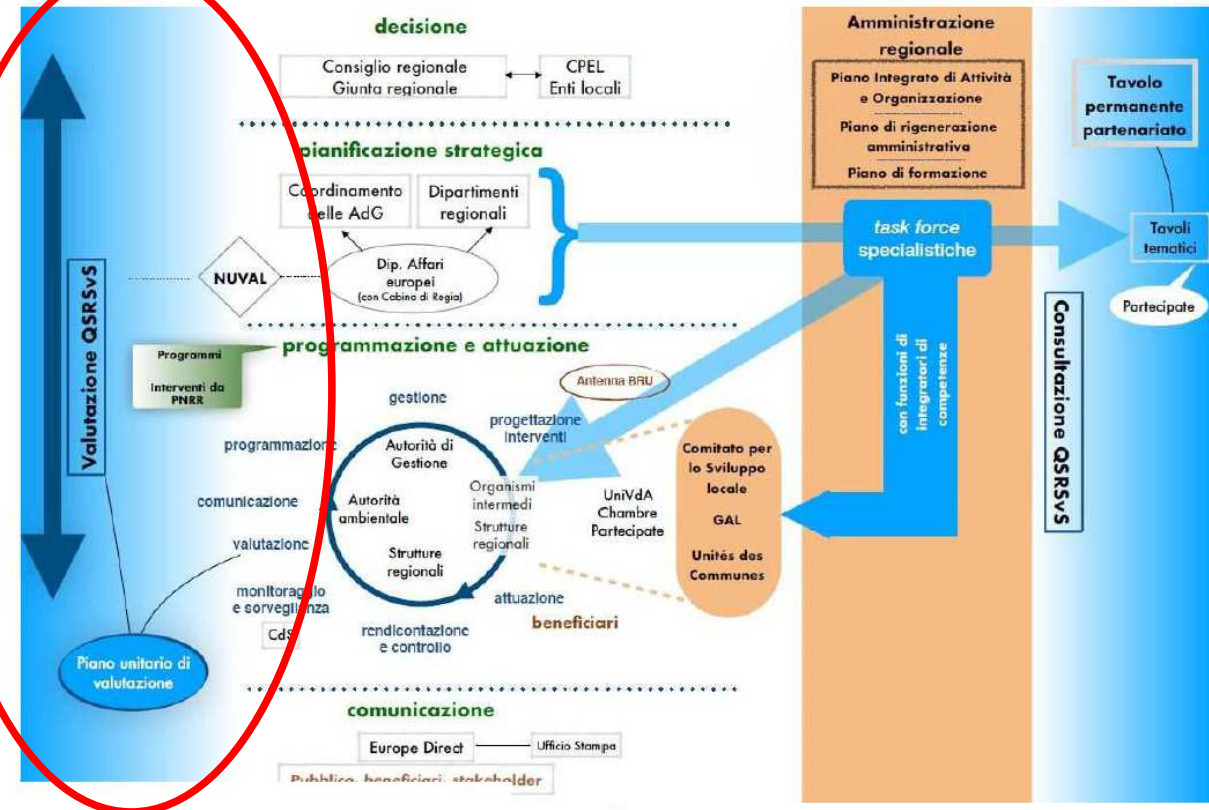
decisione

Consiglio regionale
Giunta regionale

CPEL
Enti locali

Amministrazione regionale

Piano Integrato di Attività e Organizzazione

Piano di rigenerazione amministrativa

Piano di formazione

Tavolo permanente partenariato

pianificazione strategica

Coordinamento delle AdG

Dipartimenti regionali

task force specialistiche

Tavoli tematici

Partecipate

NUVAL

Dip. Affari europei
(con Cabina di Regia)

Valutazione QSRSvS

Programmi

Interventi da PNRR

programmazione e attuazione

Antenna BRU

con funzioni di integratori di competenze

Consultazione QSRSvS

gestione

progettazione interventi

programmazione

Autorità di Gestione

Organismi intermedi

Comitato per lo Sviluppo locale

comunicazione

Autorità ambientale

Strutture regionali

UniVdA
Chambre
Partecipate

GAL

valutazione

Strutture regionali

Unités des Communes

monitoraggio e sorveglianza

CdS

attuazione

beneficiari

rendicontazione e controllo

Piano unitario di valutazione

comunicazione

Europe Direct

Ufficio Stampa

Pubblico, beneficiari, stakeholder